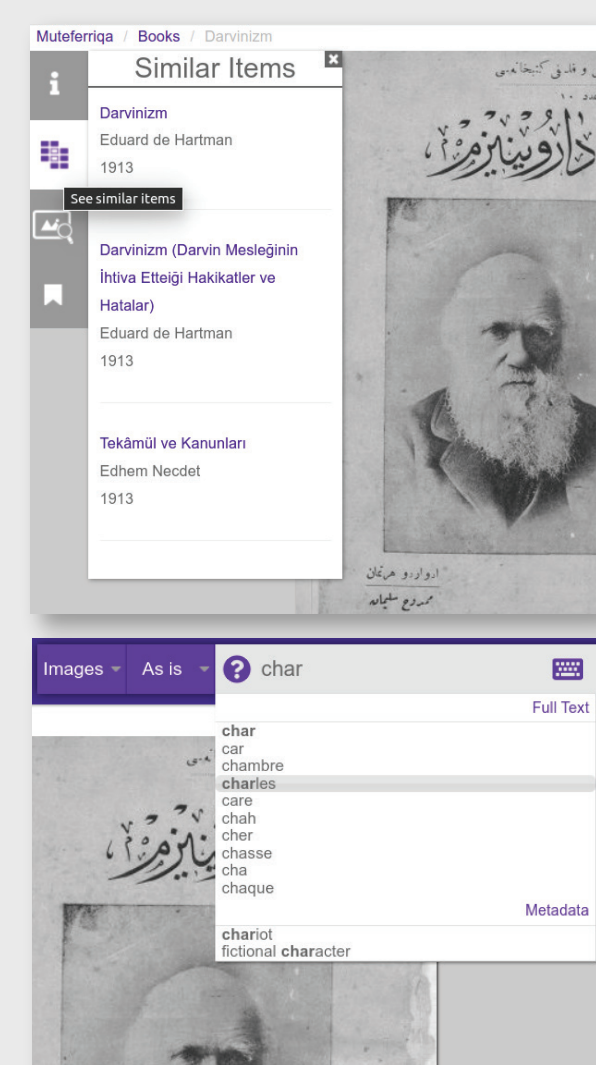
Muteferriqa / Books / Darvinizm

Similar Items

Darvinizm
Eduard de Hartman
1913

See similar items

Darvinizm (Darvin Mesleğinin İhtiva Etteiği Hakikatler ve Hatalar)
Eduard de Hartman
1913

Tekâmül ve Kanunları
Edhem Necdet
1913

داروینیزم

ادوارد و هرتمان
محمد رضا سلیمان

Images
As is
char
Full Text
char
car
chambre
charles
care
chah
cher
chasse
cha
chaque
Metadata
chariot
fictional character

داروینیزم